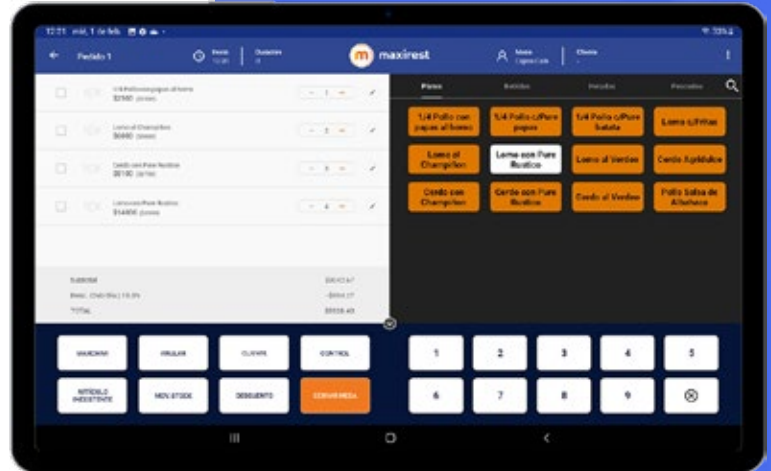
12:21 mié, 1 de feb.

Pedido 1

maxirest

Platos

1/4 Pollo con papas al horno

1/4 Pollo c/Pure papas

1/4 Pollo c/Pure Batata

Lomo c/Fritas

Lomo al Champiñon

Lomo con Pure Rustico

Lomo al Verdeo

Cerdo Agridulce

Cerdo con Champiñon

Cerdo con Pure Rustico

Cerdo al Verdeo

Pollo Salsa de Albahaca

1/4 Pollo con papas al horno

Lomo al Champiñon

Cerdo con Pure Rustico

Lomo con Pure Rustico

1

2

3

4

Subtotal

Desc.

TOTAL

MARCHAR

ANULAR

CLIENTE

CONTROL

ARTÍCULO INEXISTENTE

MOV. STOCK

DESCUENTO

CERRAR MESA

1

2

3

4

5

6

7

8

9

⊗